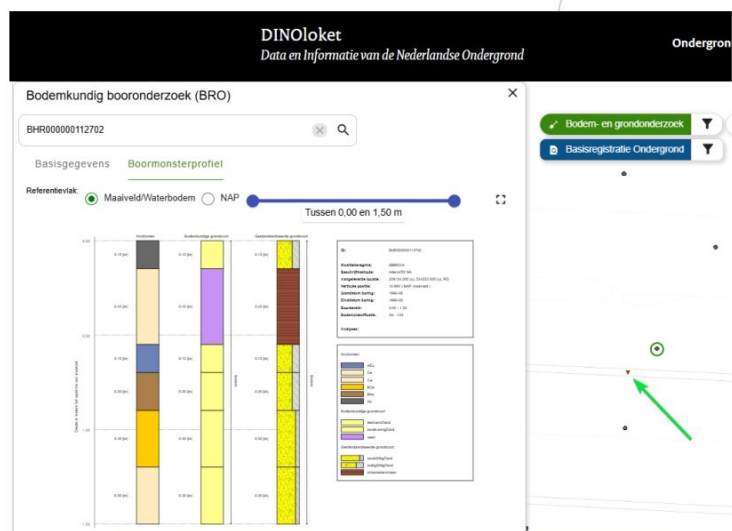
DINOloket
Data en Informatie van de Nederlandse Ondergrond

Ondergron

Bodemkundig booronderzoek (BRO)

×

BHR000000112702

Basisgegevens Boormonsterprofiel

Referentievlak: Maaiveld/Waterbodem NAP

Tussen 0,00 en 1,50 m

Bodem- en grondonderzoek

Basisregistratie Ondergrond

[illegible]